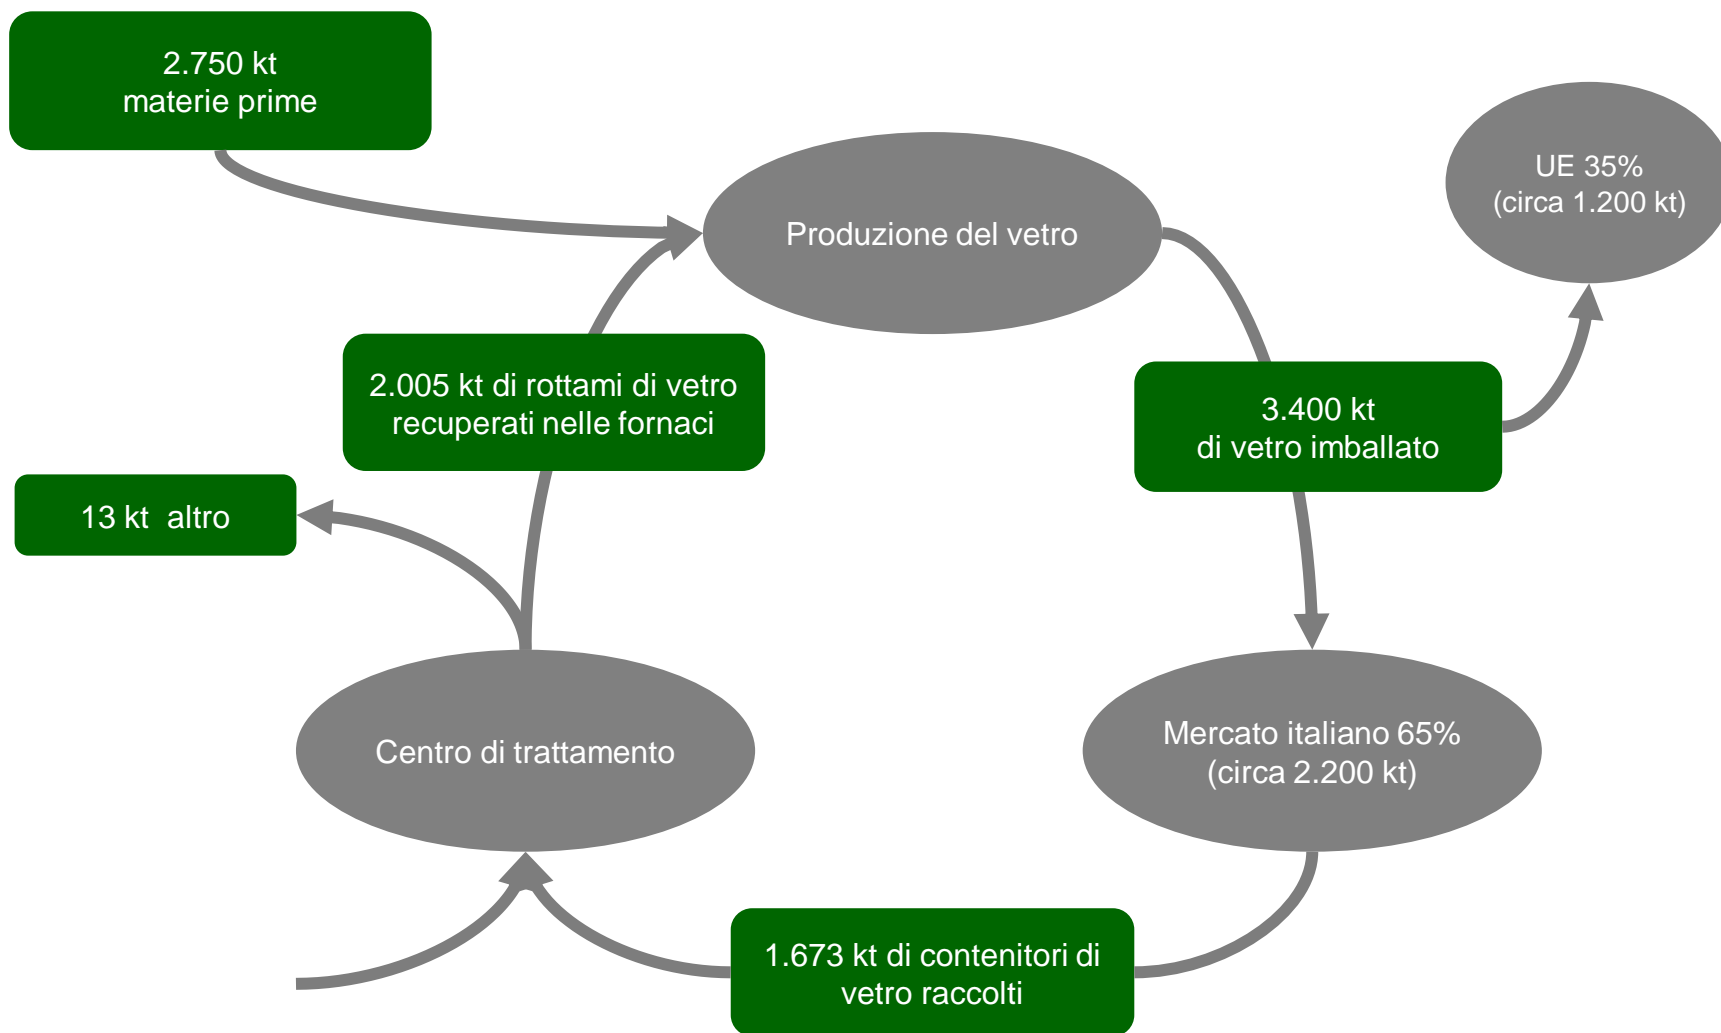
2.750 kt
materie prime

Produzione del vetro

UE 35%
(circa 1.200 kt)

2.005 kt di rottami di vetro recuperati nelle fornaci

3.400 kt
di vetro imballato

13 kt altro

Centro di trattamento

Mercato italiano 65%
(circa 2.200 kt)

1.673 kt di contenitori di vetro raccolti